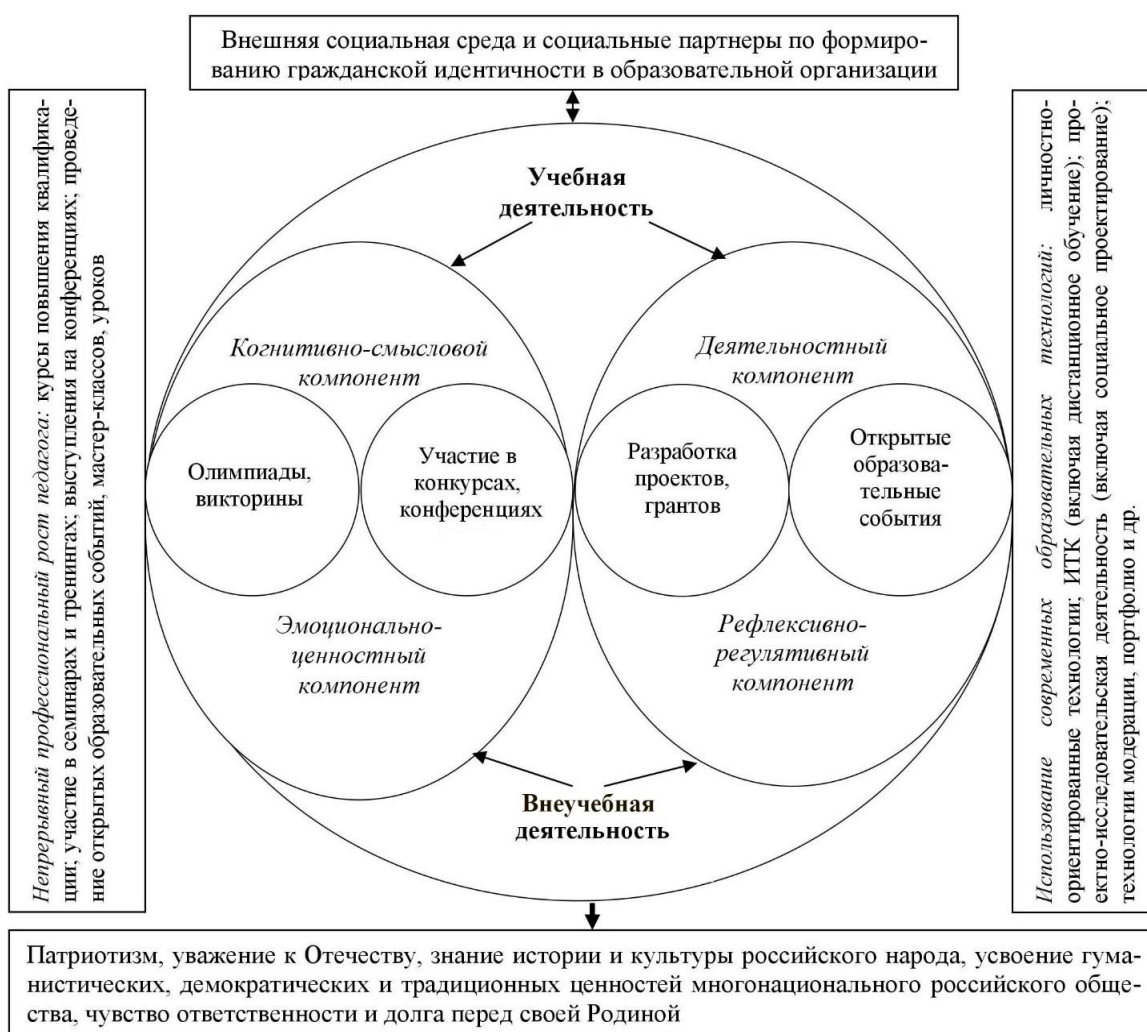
Внешняя социальная среда и социальные партнеры по формированию гражданской идентичности в образовательной организации

Непрерывный профессиональный рост педагога: курсы повышения квалификации; участие в семинарах и тренингах; выступления на конференциях; проведение открытых образовательных событий, мастер-классов, уроков

Учебная деятельность

Когнитивно-смысловой компонент

Деятельностный компонент

Олимпиады, викторины

Участие в конкурсах, конференциях

Разработка проектов, грантов

Открытые образовательные события

Эмоционально-ценностный компонент

Рефлексивно-регулятивный компонент

Внеучебная деятельность

Использование современных образовательных технологий: личностно-ориентированные технологии; ИТК (включая дистанционное обучение); проектно-исследовательская деятельность (включая социальное проектирование); технологии модерации, портфолио и др.

Патриотизм, уважение к Отечеству, знание истории и культуры российского народа, усвоение гуманистических, демократических и традиционных ценностей многонационального российского общества, чувство ответственности и долга перед своей Родиной